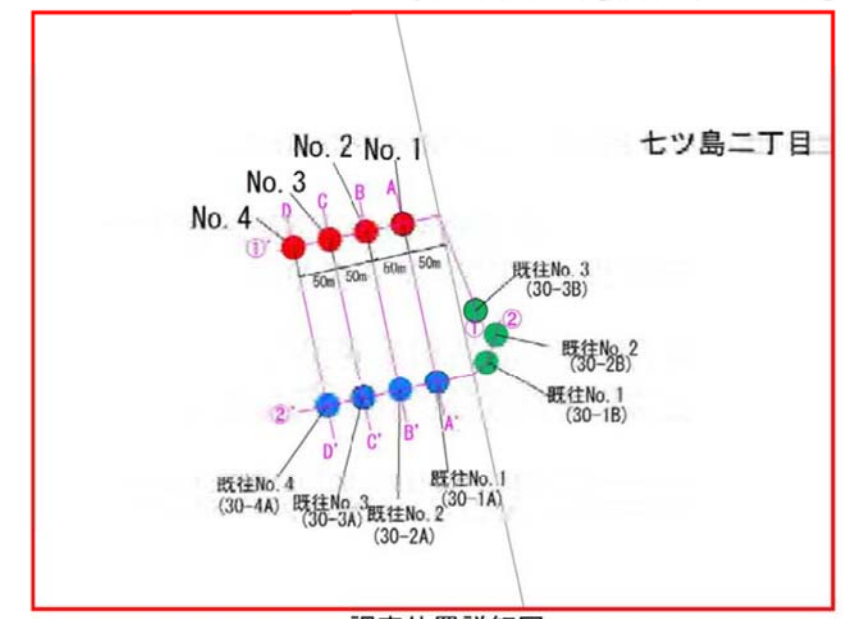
七ツ島二丁目

No. 2 No. 1
No. 3
No. 4
D C B A
①'
50m 50m 50m 50m

既往No. 3
(30-3B)
① ②
既往No. 2
(30-2B)
既往No. 1
(30-1B)

②'
D' C' B' A'

既往No. 4
(30-4A)
既往No. 3
(30-3A)
既往No. 2
(30-2A)
既往No. 1
(30-1A)

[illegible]